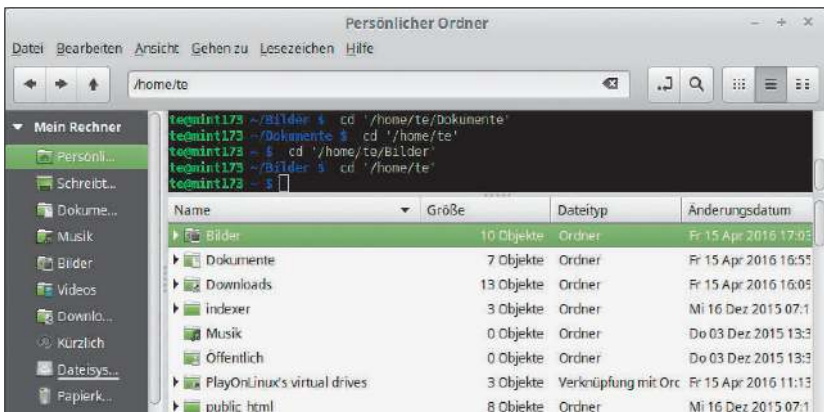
Persönlicher Ordner

Datei Bearbeiten Ansicht Gehen zu Lesezeichen Hilfe

/home/te

te@mint173 ~/Bilder $ cd '/home/te/Dokumente'
te@mint173 ~/Dokumente $ cd '/home/te'
te@mint173 ~ $ cd '/home/te/Bilder'
te@mint173 ~/Bilder $ cd '/home/te'
te@mint173 ~ $

Mein Rechner
Persönli...
Schreibt...
Dokume...
Musik
Bilder
Videos
Downlo...
Kürzlich
Dateisys...
Papierk...

| Name | Größe | Dateityp | Änderungsdatum |
|---|---|---|---|
| Bilder | 10 Objekte | Ordner | Fr 15 Apr 2016 17:03 |
| Dokumente | 7 Objekte | Ordner | Fr 15 Apr 2016 16:55 |
| Downloads | 13 Objekte | Ordner | Fr 15 Apr 2016 16:05 |
| indexer | 3 Objekte | Ordner | Mi 16 Dez 2015 07:1 |
| Musik | 0 Objekte | Ordner | Do 03 Dez 2015 13:3 |
| Öffentlich | 0 Objekte | Ordner | Do 03 Dez 2015 13:3 |
| PlayOnLinux's virtual drives | 3 Objekte | Verknüpfung mit Orc | Fr 15 Apr 2016 11:13 |
| public_html | 8 Objekte | Ordner | Mi 16 Dez 2015 07:1 |